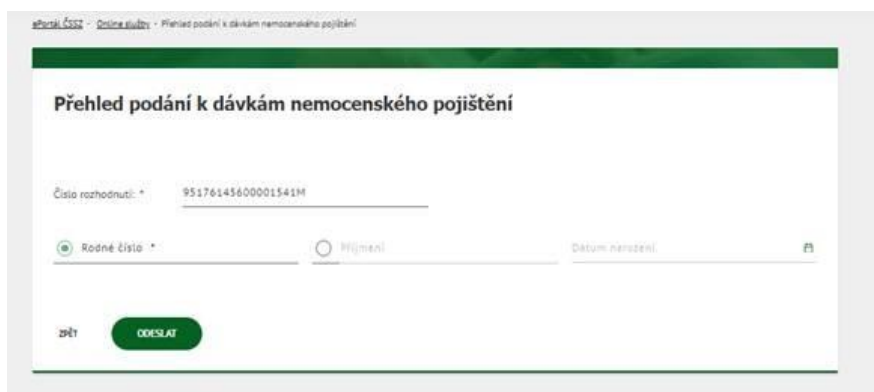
ePortál ČSSZ › Online služby › Přehled podání k dávkám nemocenského pojištění

Přehled podání k dávkám nemocenského pojištění

Číslo rozhodnutí: * 95176145600001541M

Rodné číslo *

Příjmení

Datum narození

ZPĚT

ODESLAT